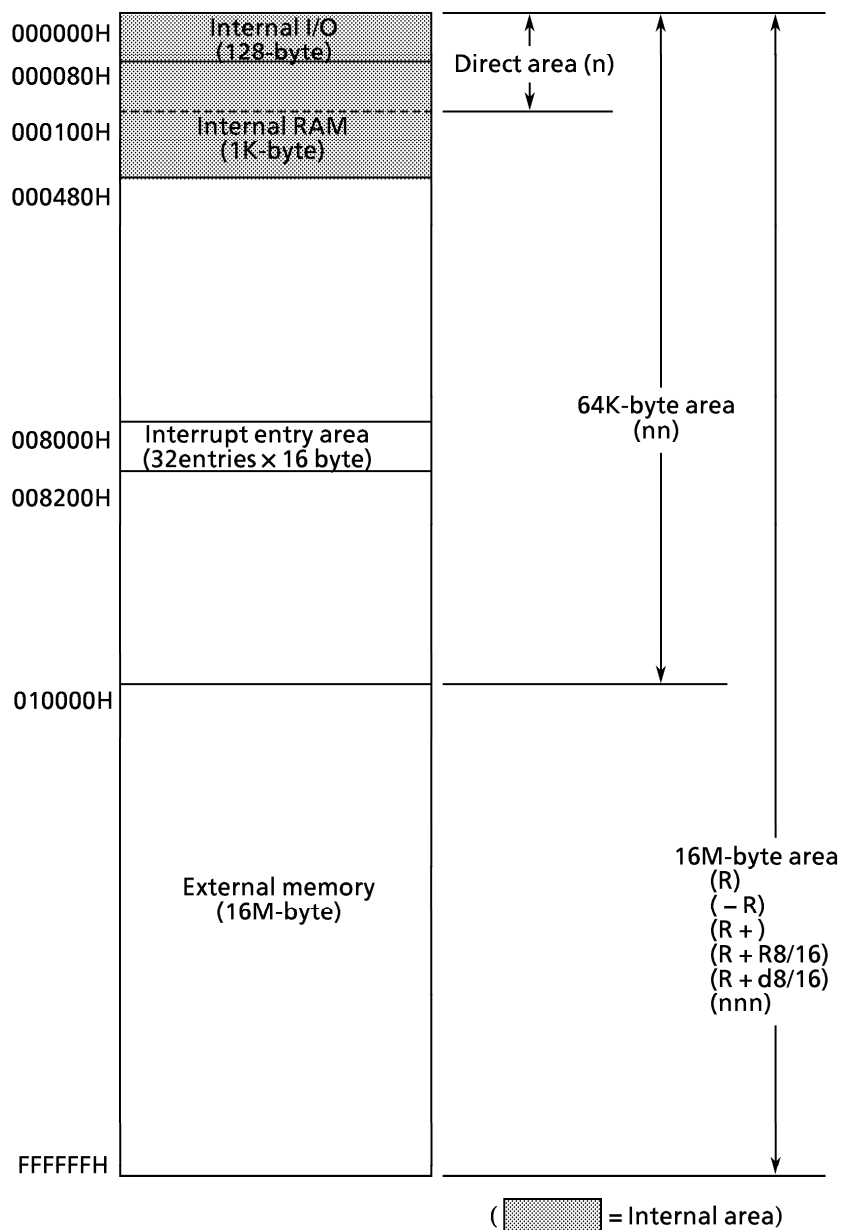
000000H
Internal I/O
(128-byte)
000080H
000100H
Internal RAM
(1K-byte)
000480H
008000H
Interrupt entry area
(32entries × 16 byte)
008200H
010000H
External memory
(16M-byte)
FFFFFFH

Direct area (n)

64K-byte area
(nn)

16M-byte area
(R)
( – R)
(R + )
(R + R8/16)
(R + d8/16)
(nnn)

( = Internal area)